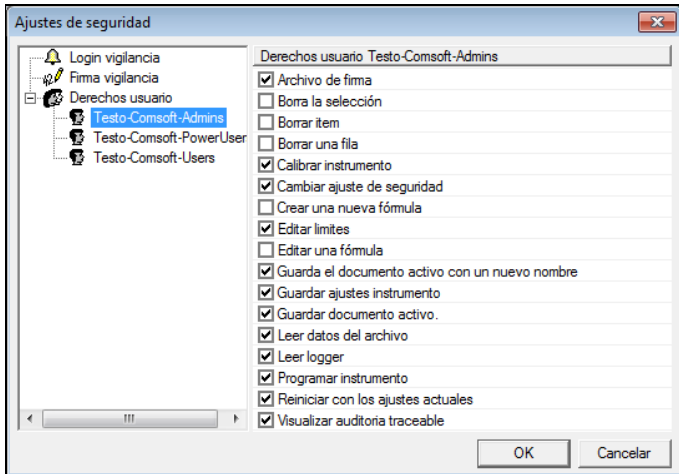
Ajustes de seguridad

Login vigilancia
Firma vigilancia
Derechos usuario
Testo-Comsoft-Admins
Testo-Comsoft-PowerUser
Testo-Comsoft-Users

Derechos usuario Testo-Comsoft-Admins

Archivo de firma
Borra la selección
Borrar item
Borrar una fila
Calibrar instrumento
Cambiar ajuste de seguridad
Crear una nueva fórmula
Editar limites
Editar una fórmula
Guarda el documento activo con un nuevo nombre
Guardar ajustes instrumento
Guardar documento activo.
Leer datos del archivo
Leer logger
Programar instrumento
Reiniciar con los ajustes actuales
Visualizar auditoria traceable

OK
Cancelar